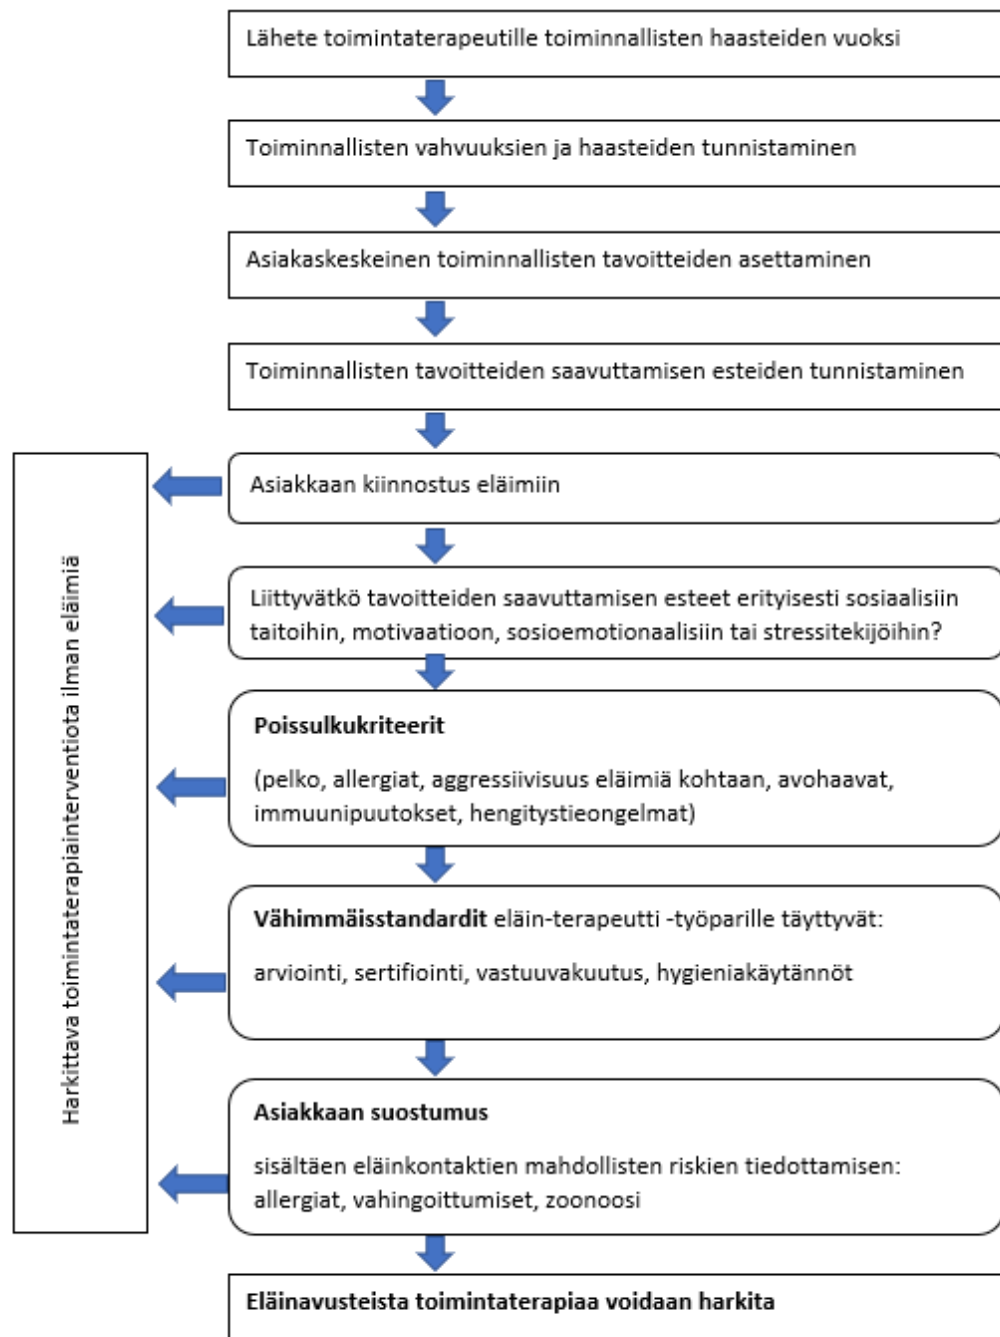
Lähete toimintaterapeutille toiminnallisten haasteiden vuoksi

Toiminnallisten vahvuuksien ja haasteiden tunnistaminen

Asiakaskeskeinen toiminnallisten tavoitteiden asettaminen

Toiminnallisten tavoitteiden saavuttamisen esteiden tunnistaminen

Asiakkaan kiinnostus eläimiin

Liittyvätkö tavoitteiden saavuttamisen esteet erityisesti sosiaalisiin taitoihin, motivaatioon, sosioemotionaalisiin tai stressitekijöihin?

**Poissulkukriteerit**

(pelko, allergiat, aggressiivisuus eläimiä kohtaan, avohaavat, immuunipuutokset, hengitystieongelmat)

**Vähimmäisstandardit** eläin-terapeutti -työparille täyttyvät:

arviointi, sertifiointi, vastuuvakuutus, hygieniakäytännöt

**Asiakkaan suostumus**

sisältäen eläinkontaktien mahdollisten riskien tiedottamisen: allergiat, vahingoittumiset, zoonoosi

**Eläinavusteista toimintaterapiaa voidaan harkita**

Harkittava toimintaterapiainterventiota ilman eläimiä